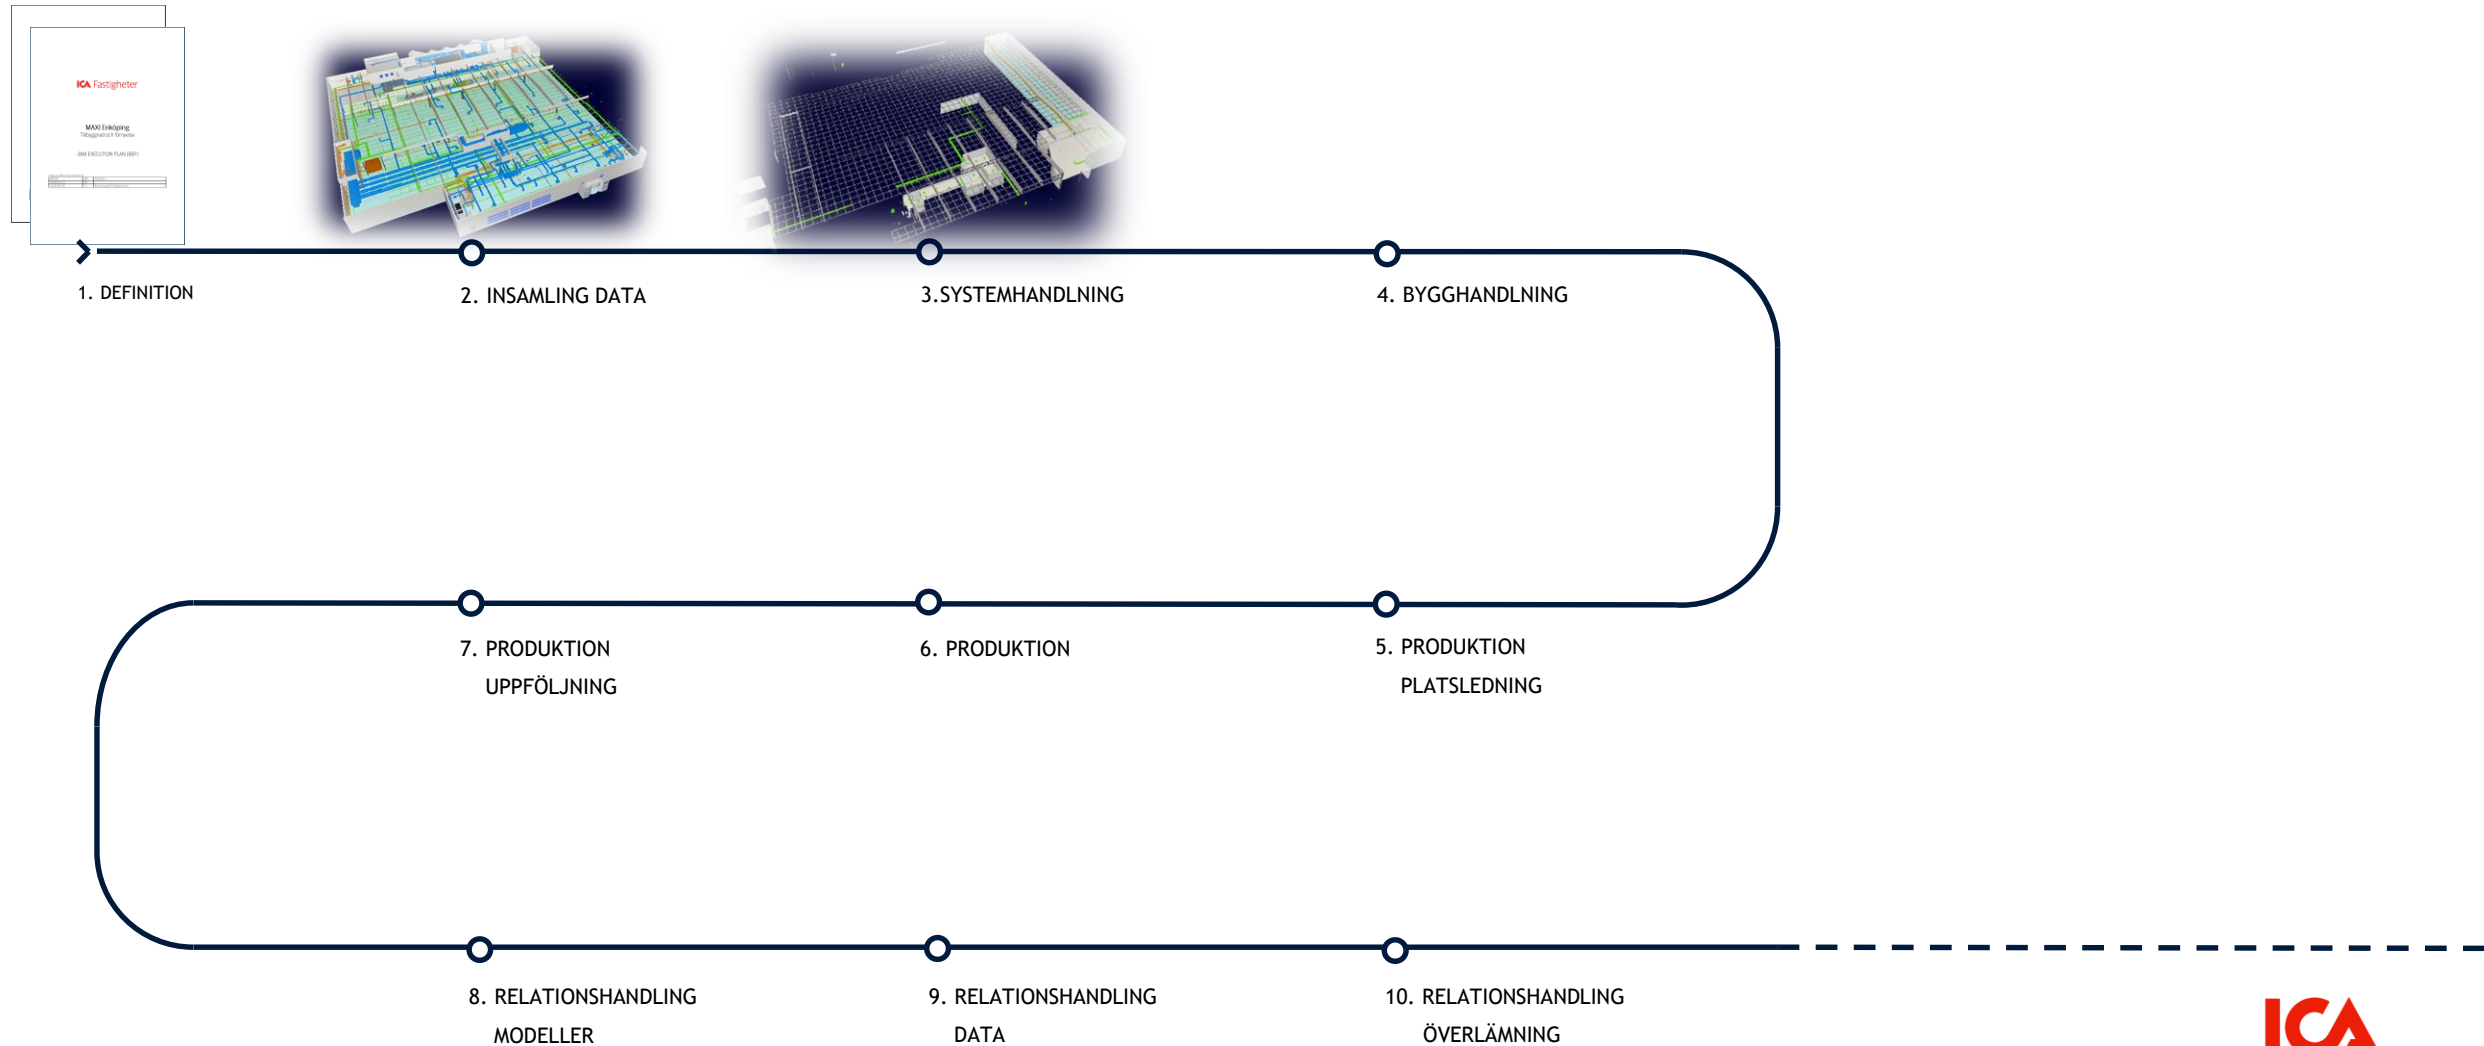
ICA Fastigheter

MAXI Enköping
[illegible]

BIM EXECUTION PLAN (BEP)

1. DEFINITION

2. INSAMLING DATA

3.SYSTEMHANDLNING

4. BYGGHANDLNING

7. PRODUKTION UPPFÖLJNING

6. PRODUKTION

5. PRODUKTION PLATSLEDNING

8. RELATIONSHANDLING MODELLER

9. RELATIONSHANDLING DATA

10. RELATIONSHANDLING ÖVERLÄMNING

ICA